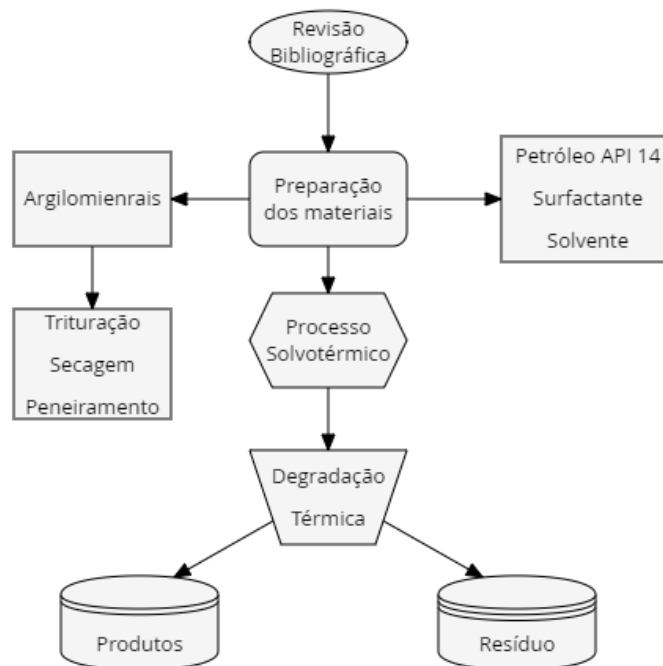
Revisão Bibliográfica

Argilomienrais

Preparação dos materiais

Petróleo API 14

Surfactante

Solvente

Trituração

Secagem

Peneiramento

Processo Solvotérmico

Degradação Térmica

Produtos

Resíduo